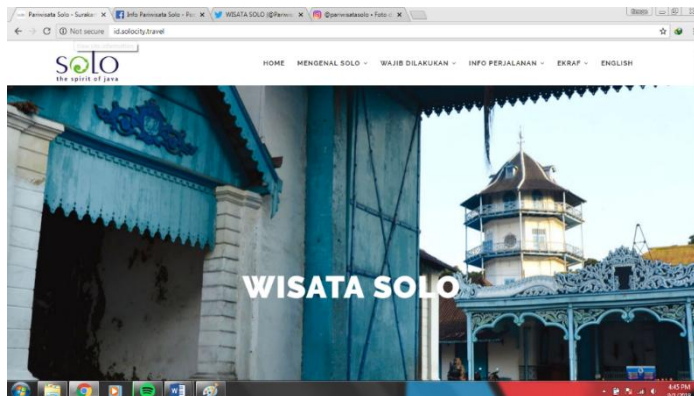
Pariwisata Solo - Surakar | Info Pariwisata Solo - Pos | WISATA SOLO (@Pariwi | @pariwisatasolo • Foto d

Not secure | id.solocity.travel

SOLO
the spirit of java

HOME MENGENAL SOLO WAJIB DILAKUKAN INFO PERJALANAN EKRAF ENGLISH

WISATA SOLO

4:45 PM